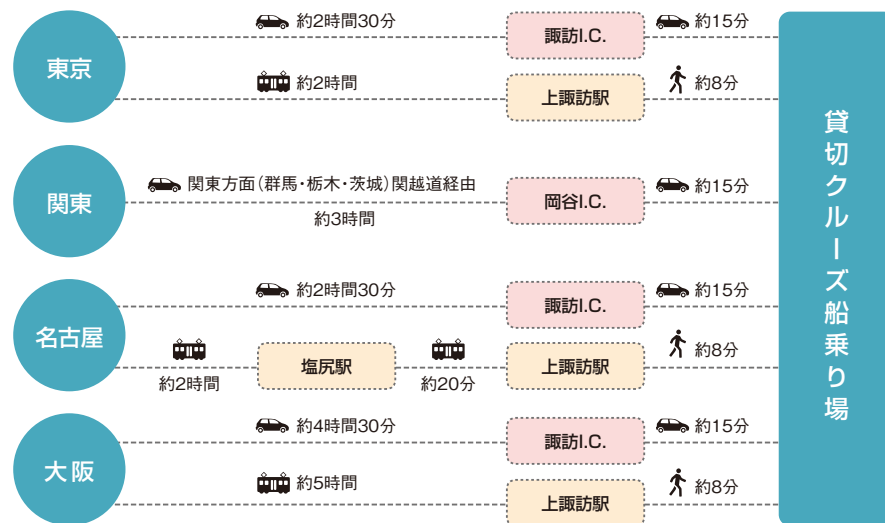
東京

約2時間30分
諏訪I.C.
約15分

約2時間
上諏訪駅
約8分

関東

関東方面（群馬・栃木・茨城）関越道経由
約3時間
岡谷I.C.
約15分

名古屋

約2時間30分
諏訪I.C.
約15分

約2時間
塩尻駅
約20分
上諏訪駅
約8分

大阪

約4時間30分
諏訪I.C.
約15分

約5時間
上諏訪駅
約8分

貸切クルーズ船乗り場